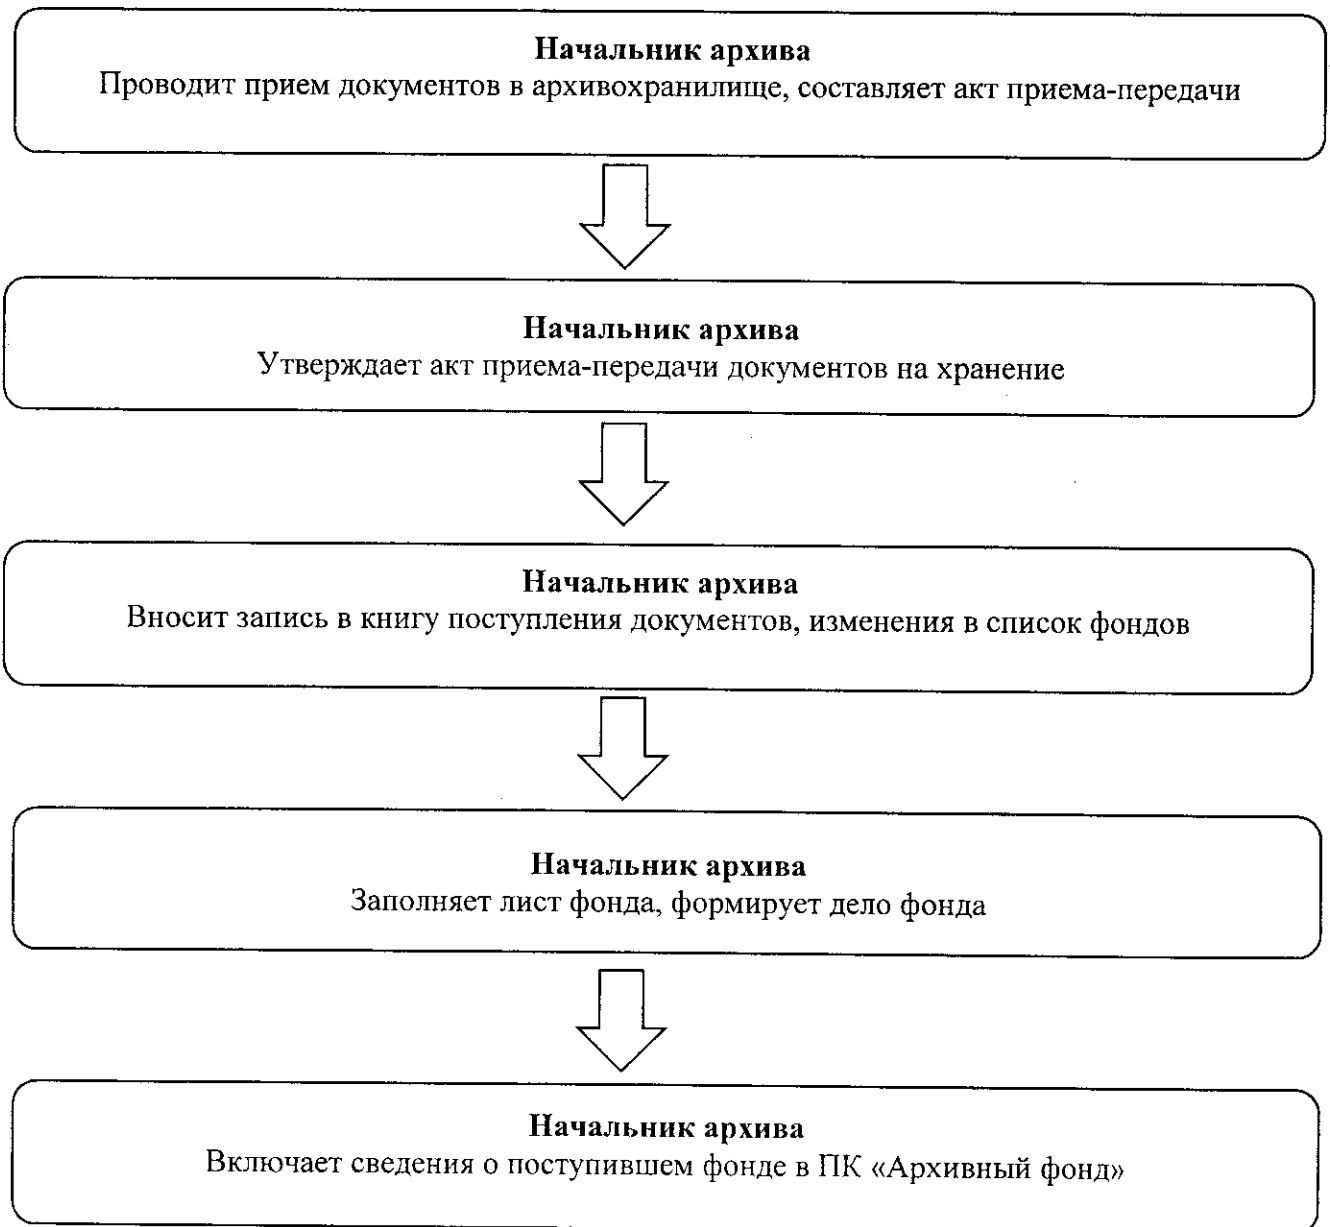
**Начальник архива**
Проводит прием документов в архивохранилище, составляет акт приема-передачи

**Начальник архива**
Утверждает акт приема-передачи документов на хранение

**Начальник архива**
Вносит запись в книгу поступления документов, изменения в список фондов

**Начальник архива**
Заполняет лист фонда, формирует дело фонда

**Начальник архива**
Включает сведения о поступившем фонде в ПК «Архивный фонд»